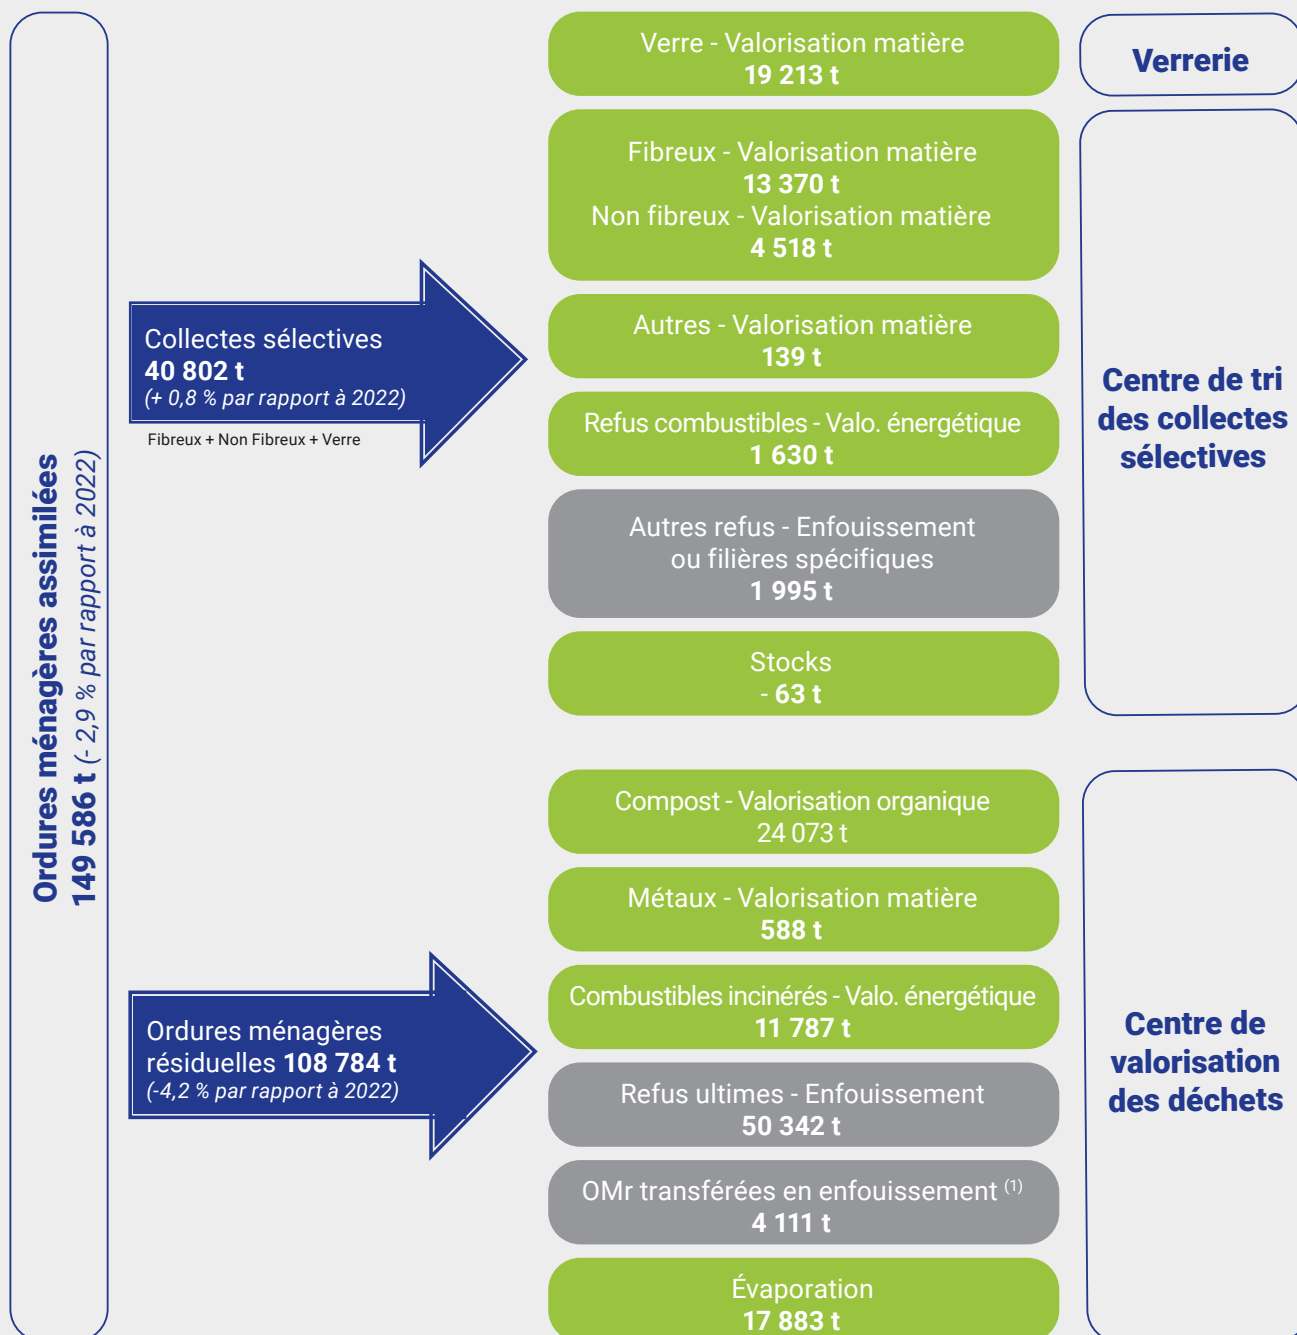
Ordures ménagères assimilées
149 586 t (- 2,9 % par rapport à 2022)

Collectes sélectives
40 802 t
(+ 0,8 % par rapport à 2022)

Fibreux + Non Fibreux + Verre

Ordures ménagères résiduelles 108 784 t
(-4,2 % par rapport à 2022)

Verre - Valorisation matière
19 213 t

Fibreux - Valorisation matière
13 370 t
Non fibreux - Valorisation matière
4 518 t

Autres - Valorisation matière
139 t

Refus combustibles - Valo. énergétique
1 630 t

Autres refus - Enfouissement ou filières spécifiques
1 995 t

Stocks
- 63 t

Compost - Valorisation organique
24 073 t

Métaux - Valorisation matière
588 t

Combustibles incinérés - Valo. énergétique
11 787 t

Refus ultimes - Enfouissement
50 342 t

OMr transférées en enfouissement $^{(1)}$
4 111 t

Évaporation
17 883 t

Verrerie

Centre de tri des collectes sélectives

Centre de valorisation des déchets